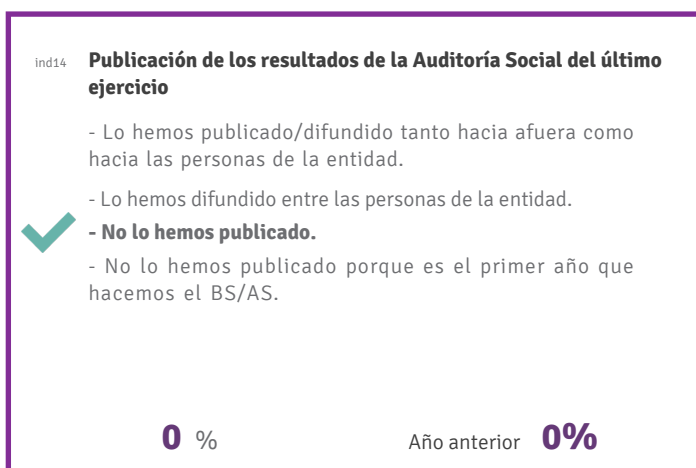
ind14 **Publicación de los resultados de la Auditoría Social del último ejercicio**

- Lo hemos publicado/difundido tanto hacia afuera como hacia las personas de la entidad.

- Lo hemos difundido entre las personas de la entidad.

**- No lo hemos publicado.**

- No lo hemos publicado porque es el primer año que hacemos el BS/AS.

**0** %

Año anterior **0%**